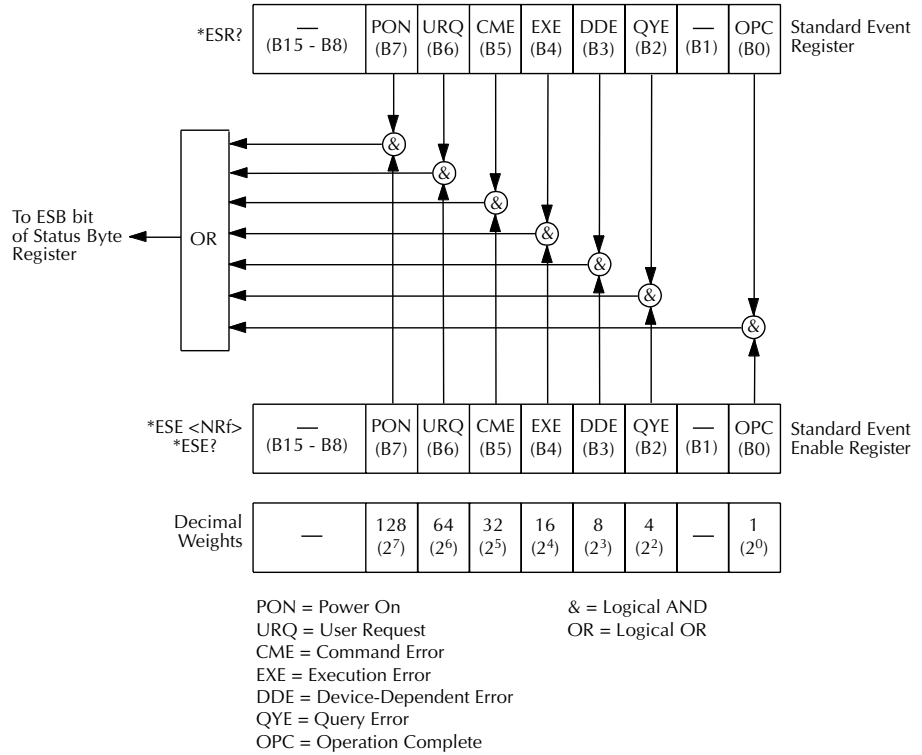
*ESR?

| — (B15 - B8) | PON (B7) | URQ (B6) | CME (B5) | EXE (B4) | DDE (B3) | QYE (B2) | — (B1) | OPC (B0) |
|---|---|---|---|---|---|---|---|---|

Standard Event Register

&

&

&

&

&

&

&

To ESB bit of Status Byte Register

OR

*ESE <NRf>
*ESE?

| — (B15 - B8) | PON (B7) | URQ (B6) | CME (B5) | EXE (B4) | DDE (B3) | QYE (B2) | — (B1) | OPC (B0) |
|---|---|---|---|---|---|---|---|---|

Standard Event Enable Register

Decimal Weights

| — | 128 ($2^7$) | 64 ($2^6$) | 32 ($2^5$) | 16 ($2^4$) | 8 ($2^3$) | 4 ($2^2$) | — | 1 ($2^0$) |
|---|---|---|---|---|---|---|---|---|

PON = Power On
URQ = User Request
CME = Command Error
EXE = Execution Error
DDE = Device-Dependent Error
QYE = Query Error
OPC = Operation Complete

& = Logical AND
OR = Logical OR